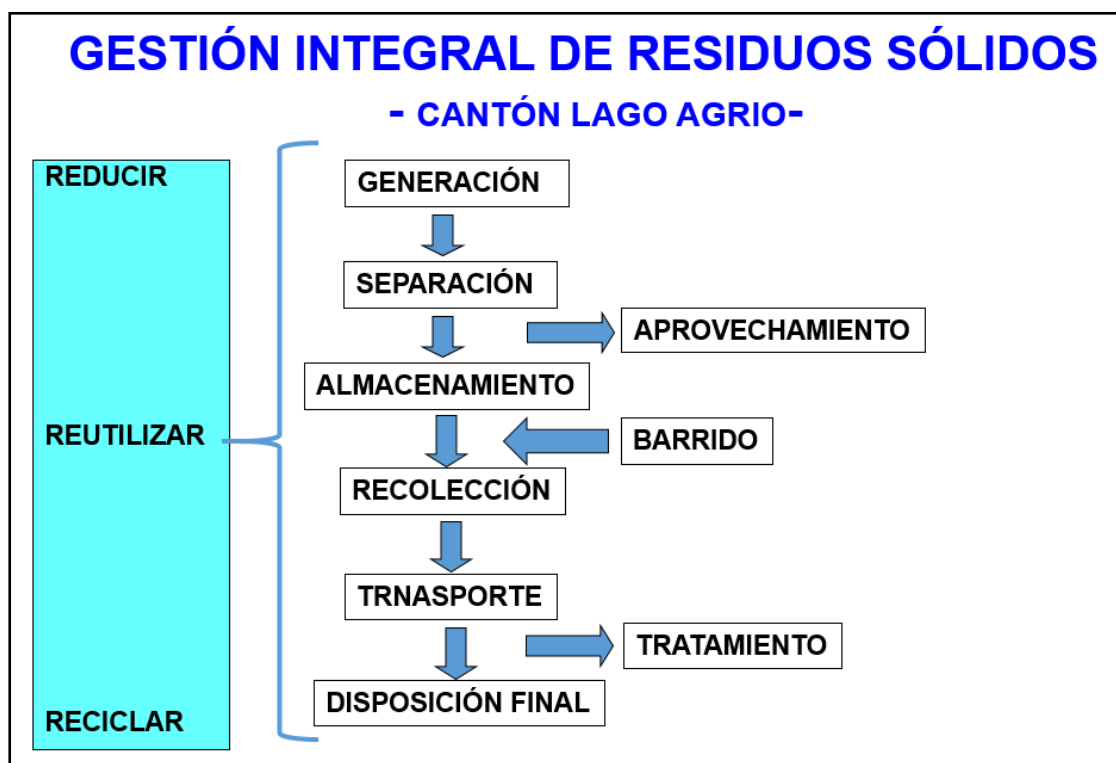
GESTIÓN INTEGRAL DE RESIDUOS SÓLIDOS

- CANTÓN LAGO AGRIO-

REDUCIR

REUTILIZAR

RECICLAR

GENERACIÓN

SEPARACIÓN

APROVECHAMIENTO

ALMACENAMIENTO

BARRIDO

RECOLECCIÓN

TRNASPORTE

TRATAMIENTO

DISPOSICIÓN FINAL